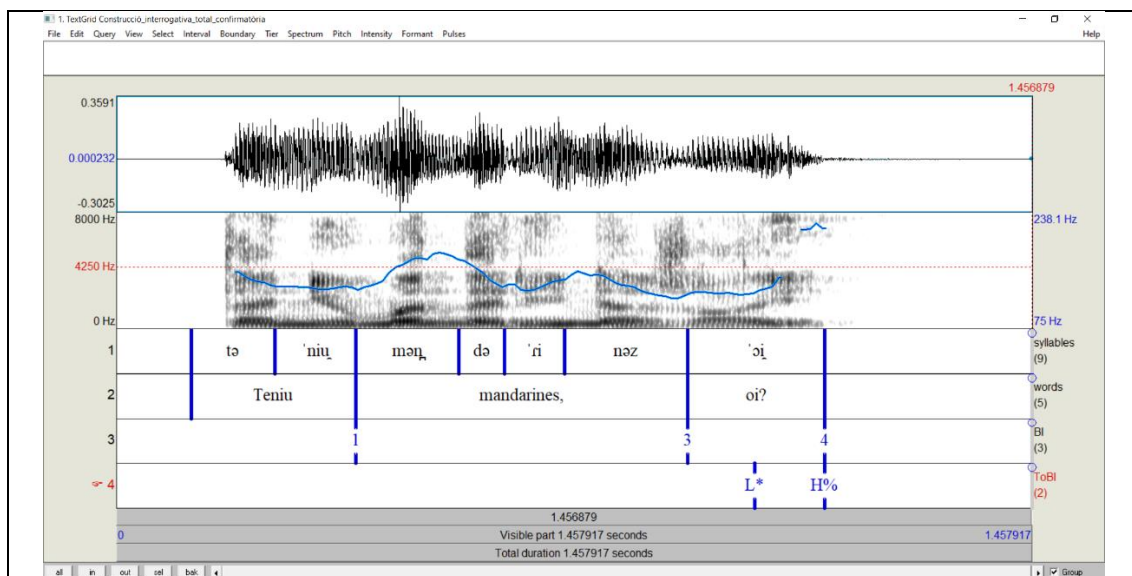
1. TextGrid Construcció_interrogativa_total_confirmatòria
File Edit Query View Select Interval Boundary Tier Spectrum Pitch Intensity Formant Pulses
Help

1.456879
0.3591
0.000232
-0.3025
8000 Hz
238.1 Hz
4250 Hz
0 Hz
75 Hz

1 | tə | ˈniu̯ | mən̪ | də | ˈɾi | nəz | ˈɔi̯ | syllables (9)
2 | Teniu | mandarines, | oi? | words (5)
3 | 1 | 3 | 4 | BI (3)
4 | L* | H% | ToBI (2)

1.456879
0 Visible part 1.457917 seconds 1.457917
Total duration 1.457917 seconds
all in out sel bak
Group